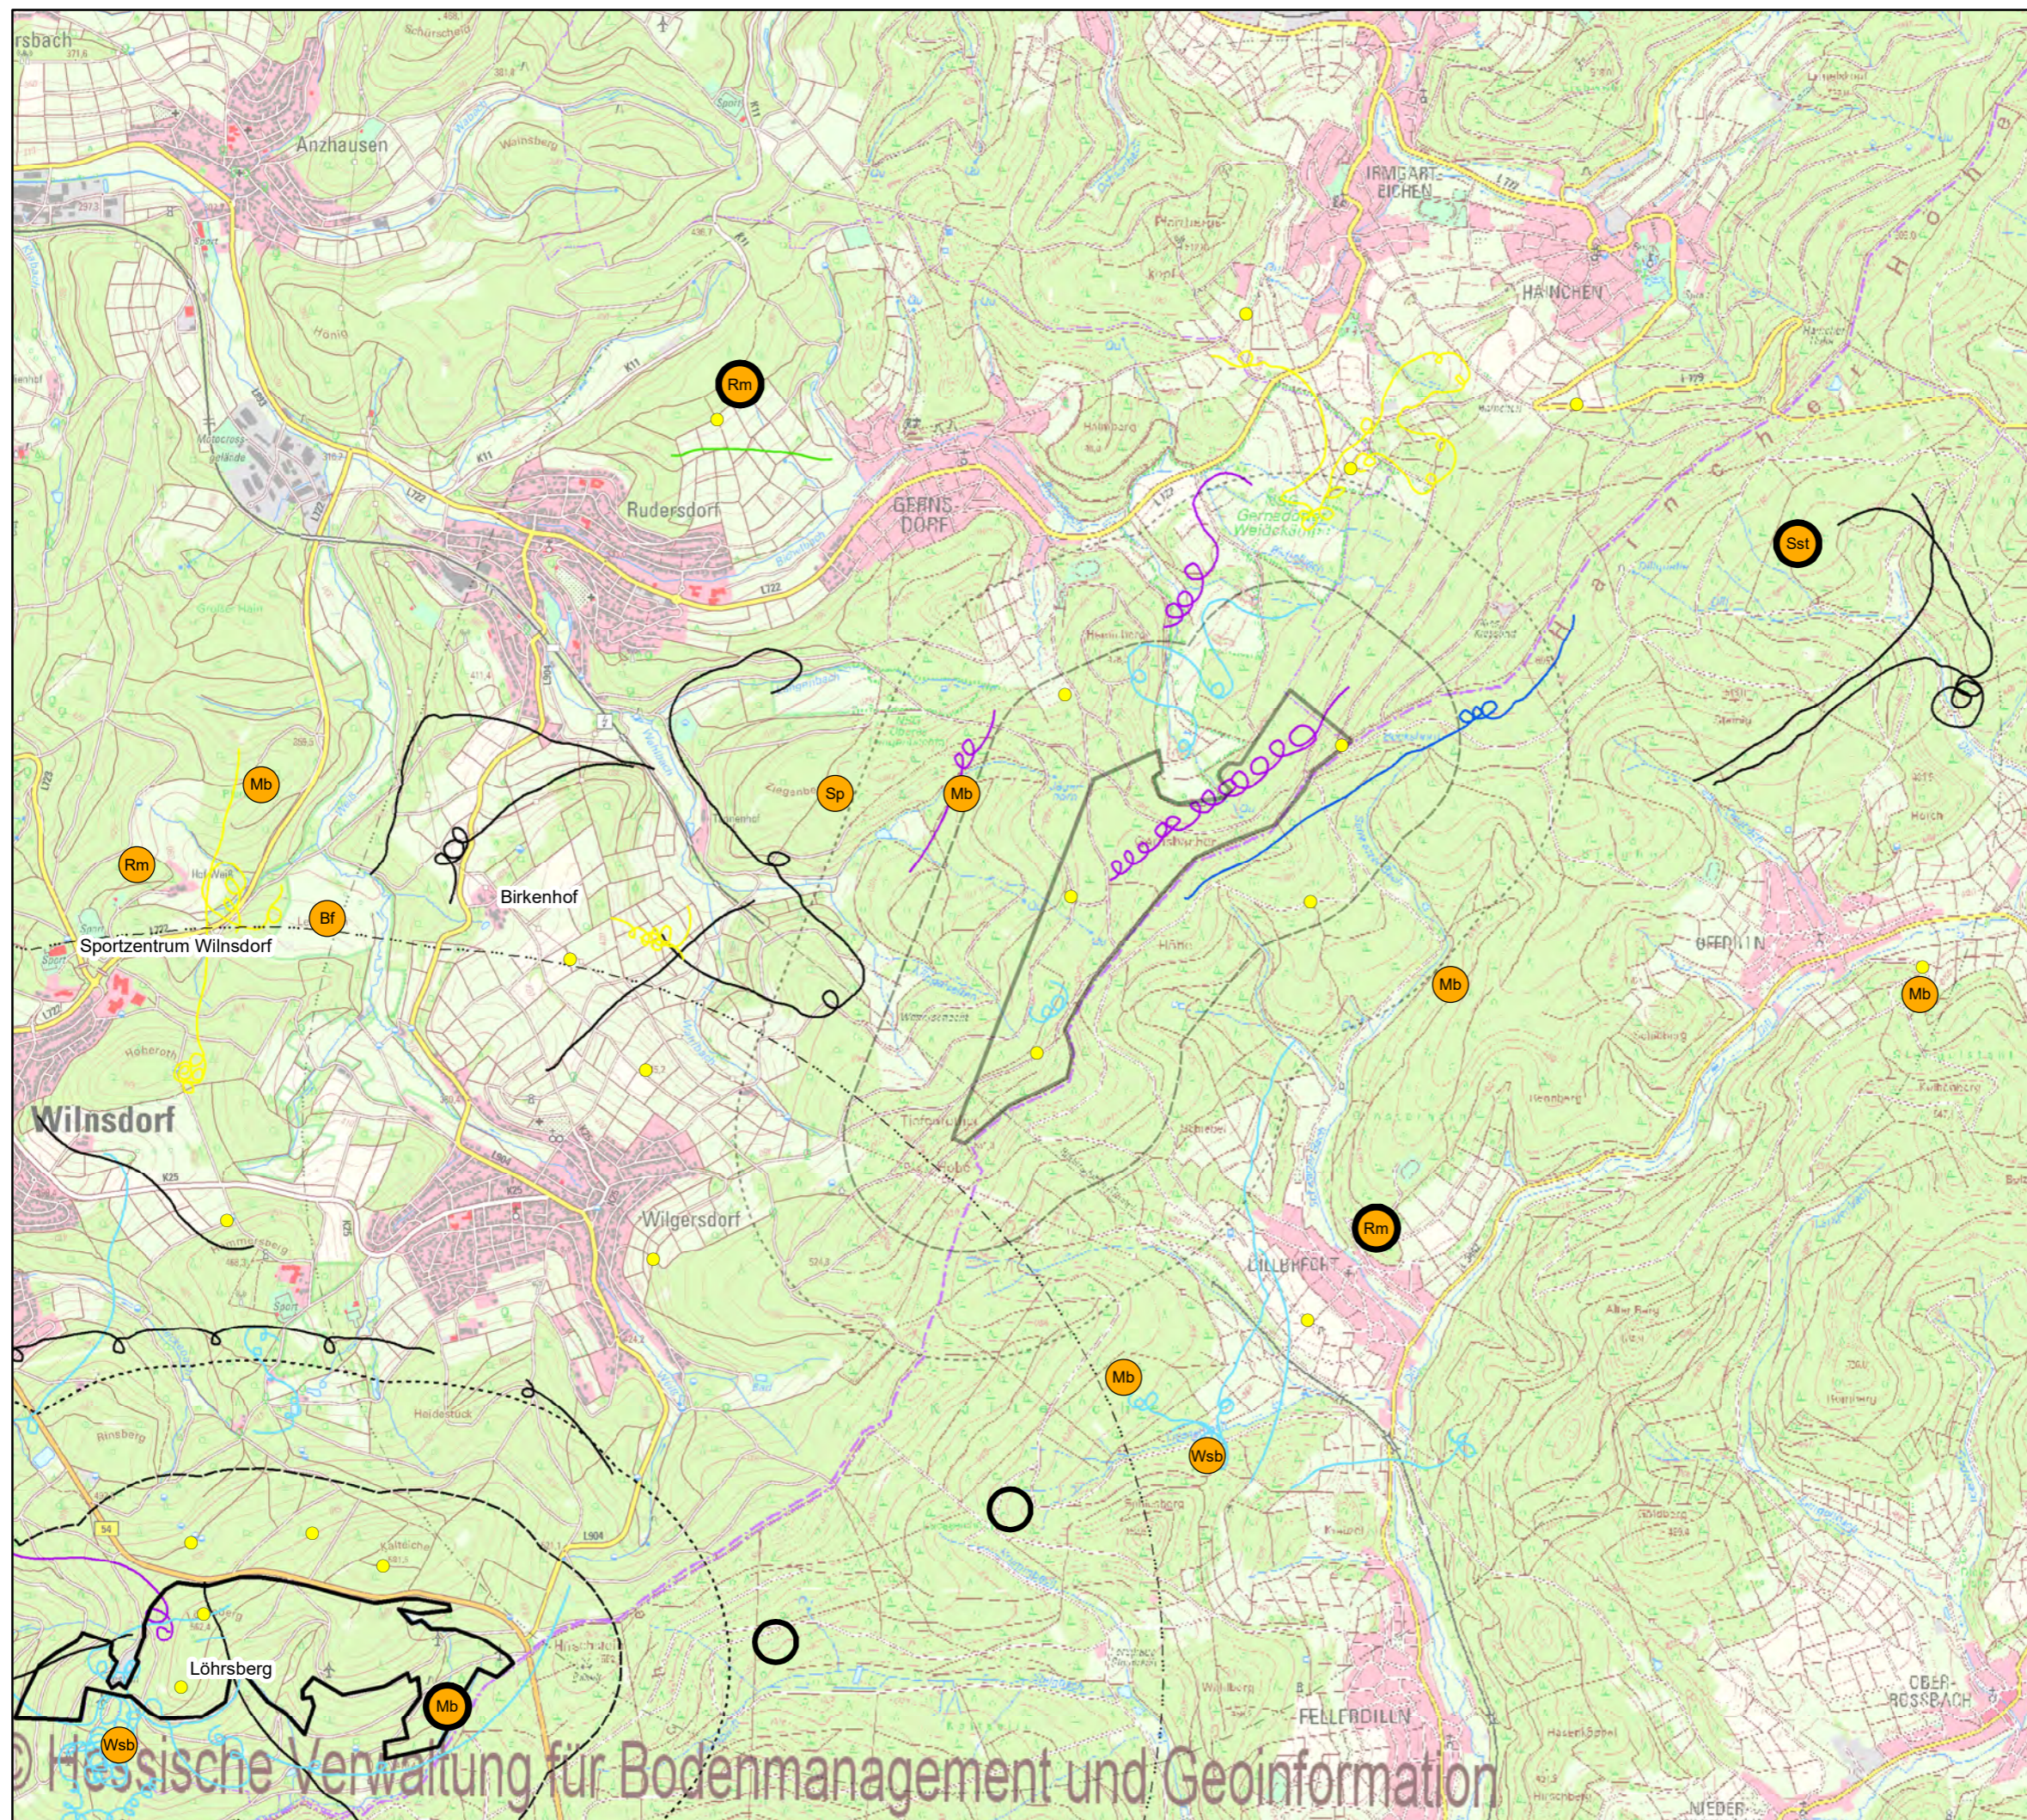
Anzhausen
IRMGARTEICHEN
HAINCHEN
Rm
Rudersdorf
GERNSDORF
Sst
Mb
Sp
Mb
Rm
Bf
Birkenhof
Sportzentrum Wilnsdorf
Mb
Mb
Wilnsdorf
Wilgersdorf
Rm
LIPPE
Mb
Wsb
Löhrsberg
Mb
Wsb
FELLERDILLN
OBERROSSBACH
NIEDER
© Hessische Verwaltung für Bodenmanagement und Geoinformation